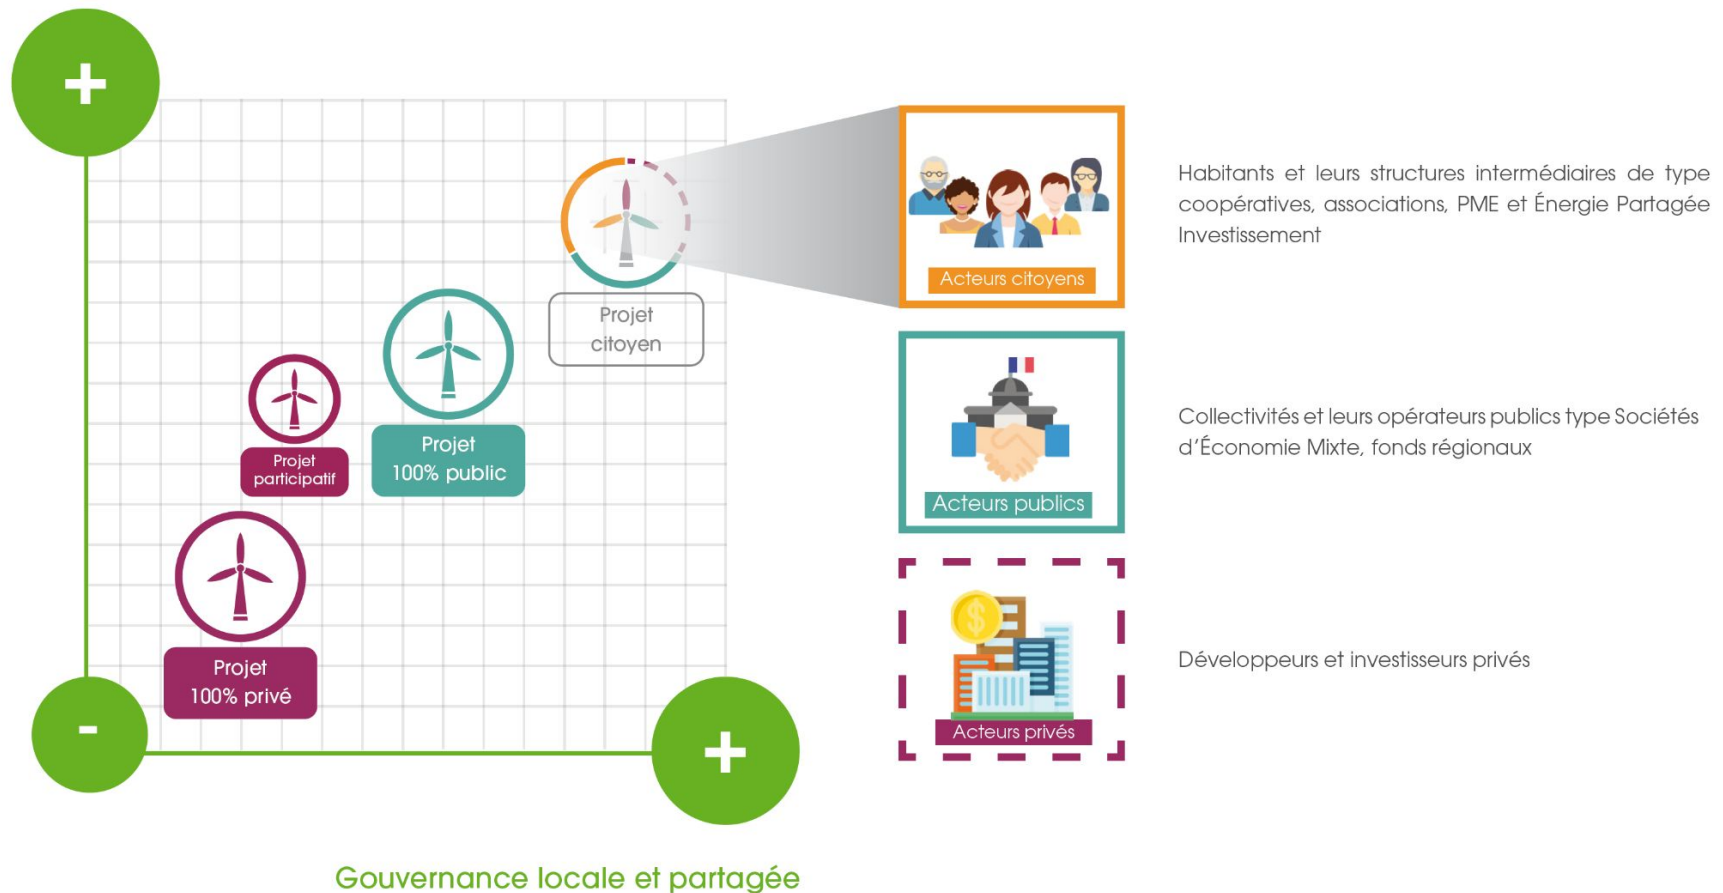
+

Projet citoyen

Projet participatif

Projet 100% public

Projet 100% privé

-

+

Gouvernance locale et partagée

Acteurs citoyens

Habitants et leurs structures intermédiaires de type coopératives, associations, PME et Énergie Partagée Investissement

Acteurs publics

Collectivités et leurs opérateurs publics type Sociétés d'Économie Mixte, fonds régionaux

Acteurs privés

Développeurs et investisseurs privés